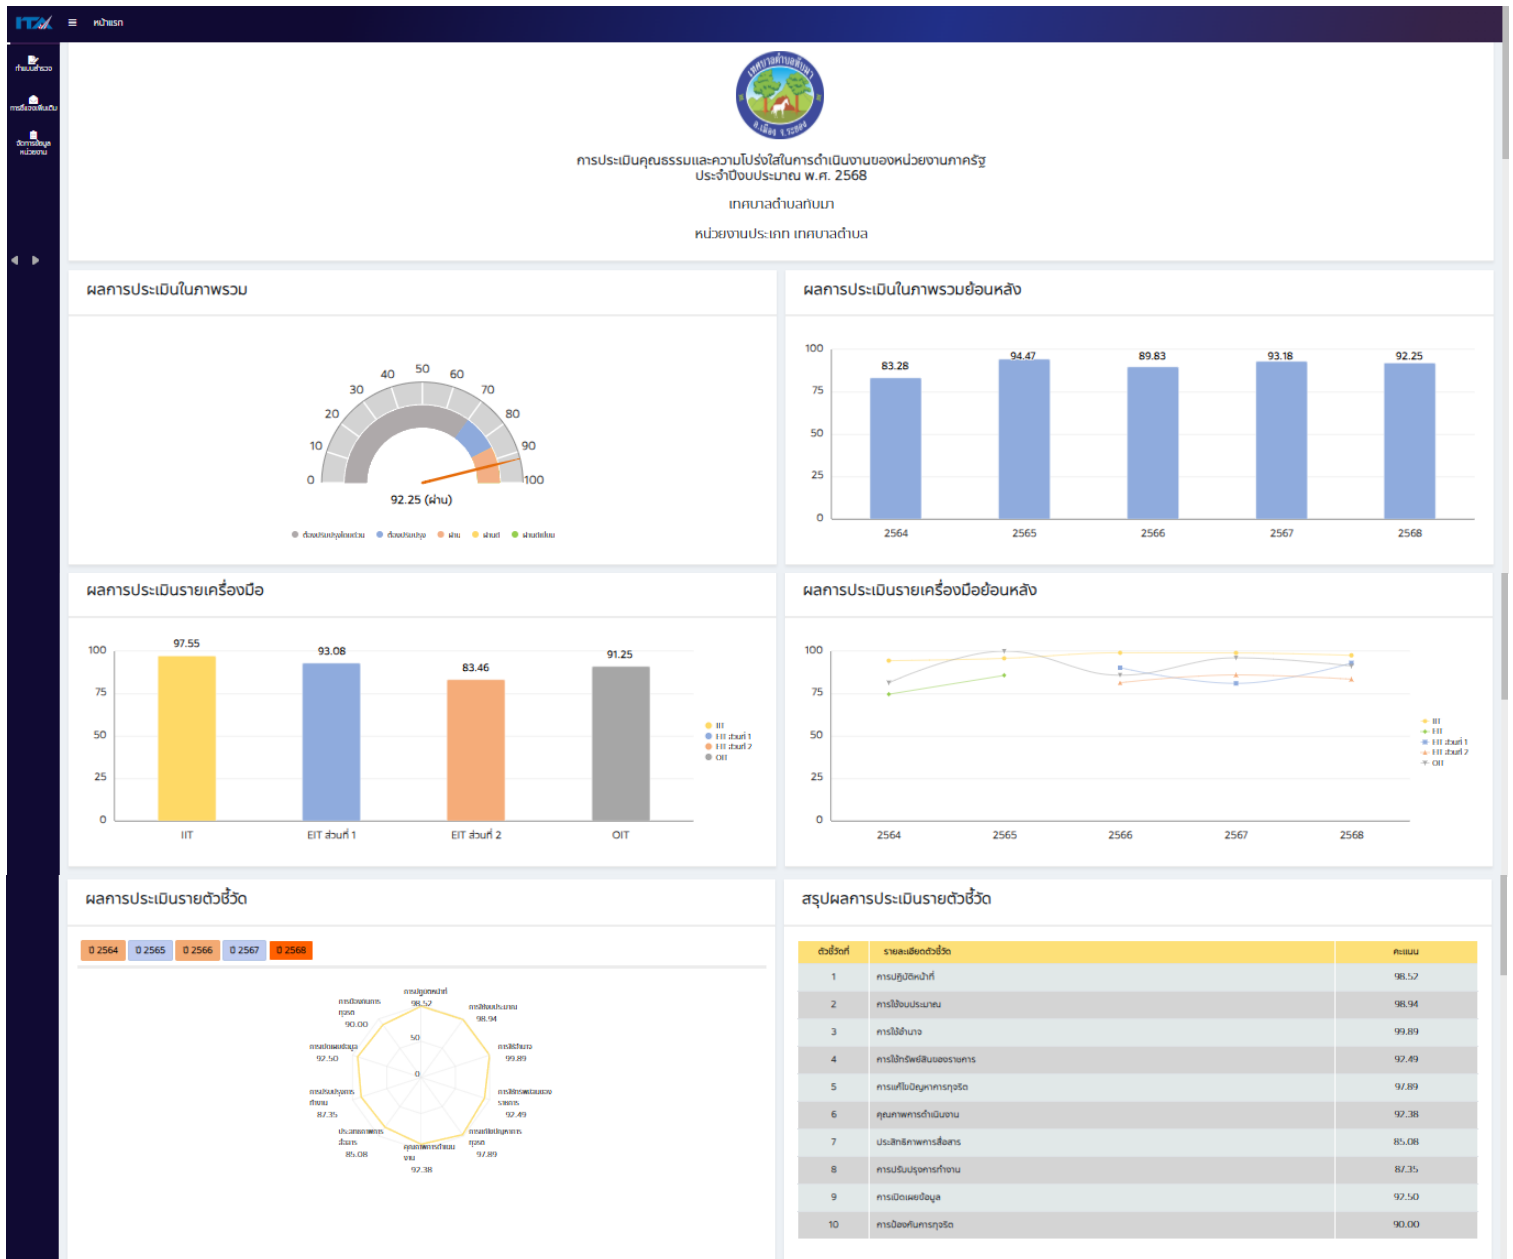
ITA ≡ หน้าแรก

ทำแบบสำรวจ
การยื่นขอเพิ่มเติม
ข้อการข้อมูล หน่วยงาน

การประเมินคุณธรรมและความโปร่งใสในการดำเนินงานของหน่วยงานภาครัฐ
ประจำปีงบประมาณ พ.ศ. 2568

เทศบาลตำบลทับมา

หน่วยงานประเภท เทศบาลตำบล

ผลการประเมินในภาพรวม

0 10 20 30 40 50 60 70 80 90 100

92.25 (ผ่าน)

ต้องปรับปรุงโดยด่วน ต้องปรับปรุง ผ่าน ผ่านดี ผ่านดีเยี่ยม

ผลการประเมินในภาพรวมย้อนหลัง

| 2564 | 2565 | 2566 | 2567 | 2568 |
|---|---|---|---|---|
| 83.28 | 94.47 | 89.83 | 93.18 | 92.25 |

100 75 50 25 0

ผลการประเมินรายเครื่องมือ

| IIT | EIT ส่วนที่ 1 | EIT ส่วนที่ 2 | OIT |
|---|---|---|---|
| 97.55 | 93.08 | 83.46 | 91.25 |

100 75 50 25 0

IIT
EIT ส่วนที่ 1
EIT ส่วนที่ 2
OIT

ผลการประเมินรายเครื่องมือย้อนหลัง

100 75 50 25 0

2564 2565 2566 2567 2568

IIT
EIT
EIT ส่วนที่ 1
EIT ส่วนที่ 2
OIT

ผลการประเมินรายตัวชี้วัด

ปี 2564 ปี 2565 ปี 2566 ปี 2567 ปี 2568

การปฏิบัติหน้าที่ 98.52
การใช้งบประมาณ 98.94
การใช้อำนาจ 99.89
การใช้ทรัพย์สินของราชการ 92.49
การแก้ไขปัญหาการทุจริต 97.89
คุณภาพการดำเนินงาน 92.38
ประสิทธิภาพการสื่อสาร 85.08
การปรับปรุงการทำงาน 87.35
การเปิดเผยข้อมูล 92.50
การป้องกันการทุจริต 90.00
50
0

สรุปผลการประเมินรายตัวชี้วัด

| ตัวชี้วัดที่ | รายละเอียดตัวชี้วัด | คะแนน |
|---|---|---|
| 1 | การปฏิบัติหน้าที่ | 98.52 |
| 2 | การใช้งบประมาณ | 98.94 |
| 3 | การใช้อำนาจ | 99.89 |
| 4 | การใช้ทรัพย์สินของราชการ | 92.49 |
| 5 | การแก้ไขปัญหาการทุจริต | 97.89 |
| 6 | คุณภาพการดำเนินงาน | 92.38 |
| 7 | ประสิทธิภาพการสื่อสาร | 85.08 |
| 8 | การปรับปรุงการทำงาน | 87.35 |
| 9 | การเปิดเผยข้อมูล | 92.50 |
| 10 | การป้องกันการทุจริต | 90.00 |